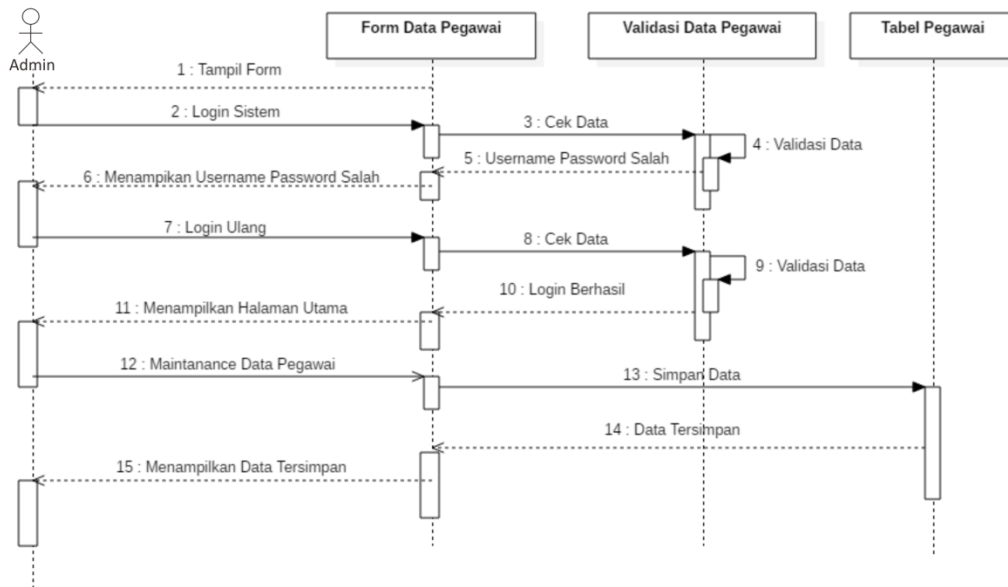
Admin

Form Data Pegawai

Validasi Data Pegawai

Tabel Pegawai

1 : Tampil Form

2 : Login Sistem

3 : Cek Data

4 : Validasi Data

5 : Username Password Salah

6 : Menampikan Username Password Salah

7 : Login Ulang

8 : Cek Data

9 : Validasi Data

10 : Login Berhasil

11 : Menampilkan Halaman Utama

12 : Maintanance Data Pegawai

13 : Simpan Data

14 : Data Tersimpan

15 : Menampilkan Data Tersimpan